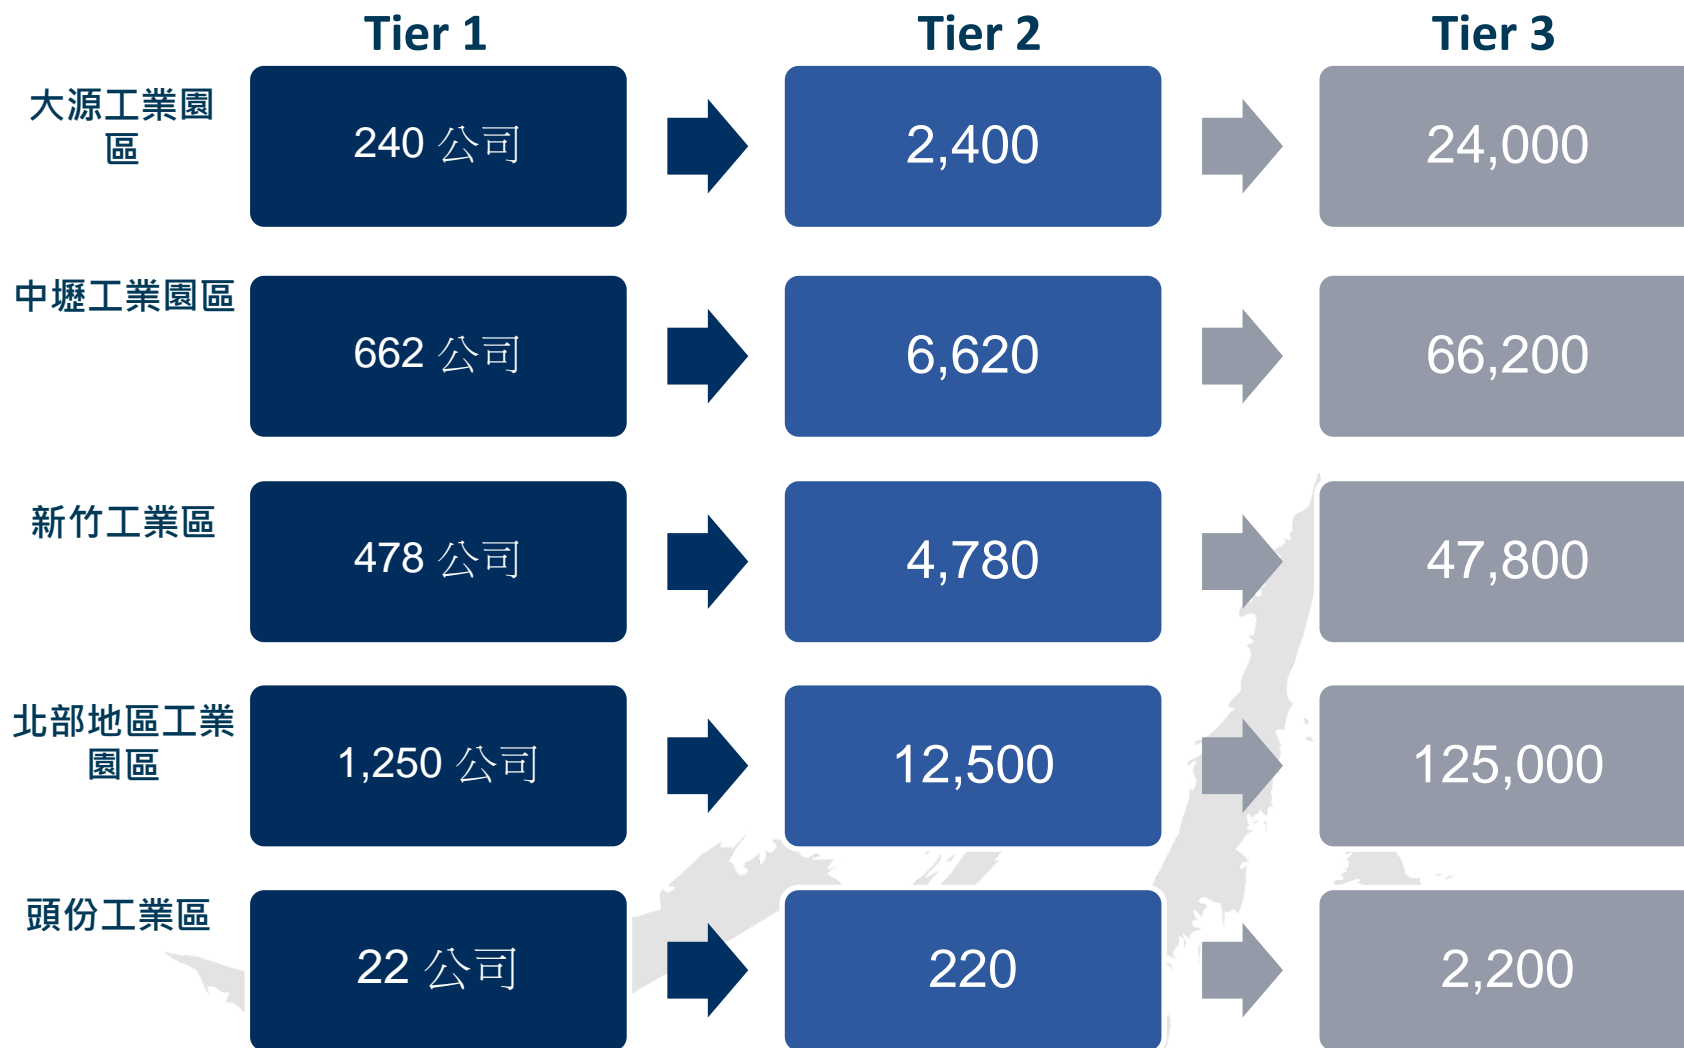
| | Tier 1 | Tier 2 | Tier 3 |
|---|---|---|---|
| 大源工業園區 | 240 公司 | 2,400 | 24,000 |
| 中壢工業園區 | 662 公司 | 6,620 | 66,200 |
| 新竹工業區 | 478 公司 | 4,780 | 47,800 |
| 北部地區工業園區 | 1,250 公司 | 12,500 | 125,000 |
| 頭份工業區 | 22 公司 | 220 | 2,200 |